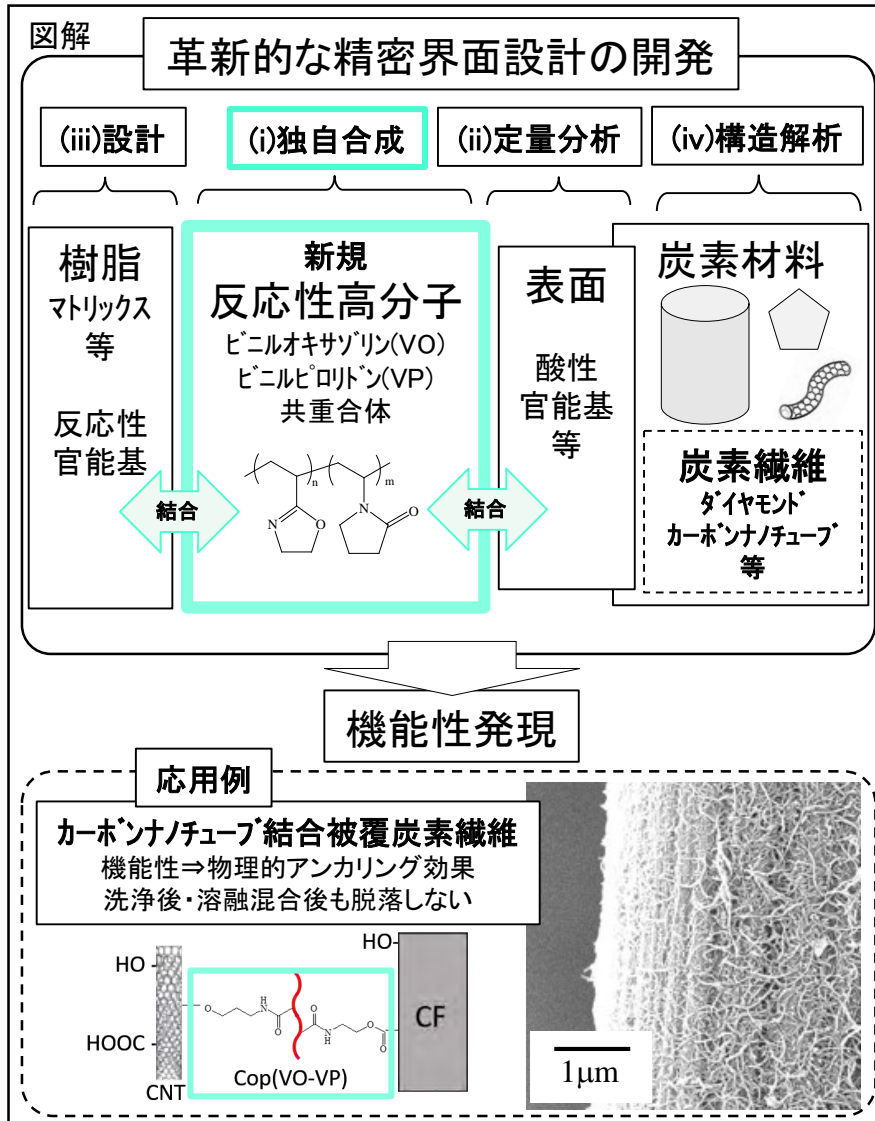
図解

革新的な精密界面設計の開発

(iii)設計

(i)独自合成

(ii)定量分析

(iv)構造解析

樹脂
マトリックス
等

反応性
官能基

新規
反応性高分子
ビニルオキサゾリン(VO)
ビニルピロリドン(VP)
共重合体

n

m

N

O

N

O

結合

結合

表面

酸性
官能基
等

炭素材料

炭素繊維
ダイヤモンド
カーボンナノチューブ
等

機能性発現

応用例

カーボンナノチューブ結合被覆炭素繊維
機能性⇒物理的アンカリング効果
洗浄後・溶融混合後も脱落しない

HO

HOOC

CNT

Cop(VO-VP)

HO

CF

1μm